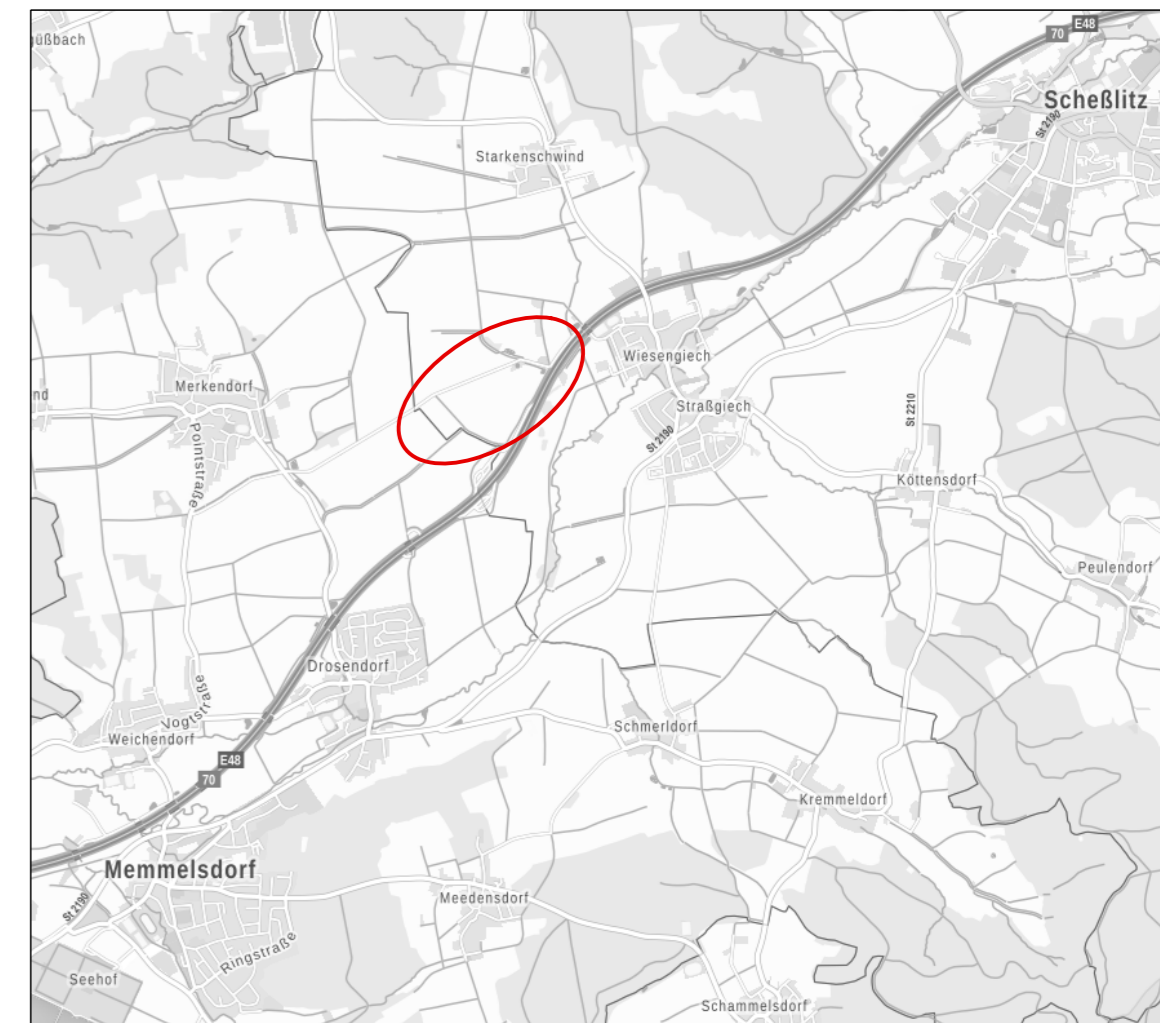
ßüßbach
70 E48
Scheßlitz
St 2190
Starkenschwind
Wiesengiech
Merkendorf
nd
Straßgiech
Pointstraße
St 2190
St 2210
Köttensdorf
Peulendorf
Drosendorf
Vogtstraße
Weichendorf
E48
70
Schmerldorf
Kremmeldorf
Memmelsdorf
St 2190
Meedensdorf
Ringstraße
Seehof
Schammelsdorf